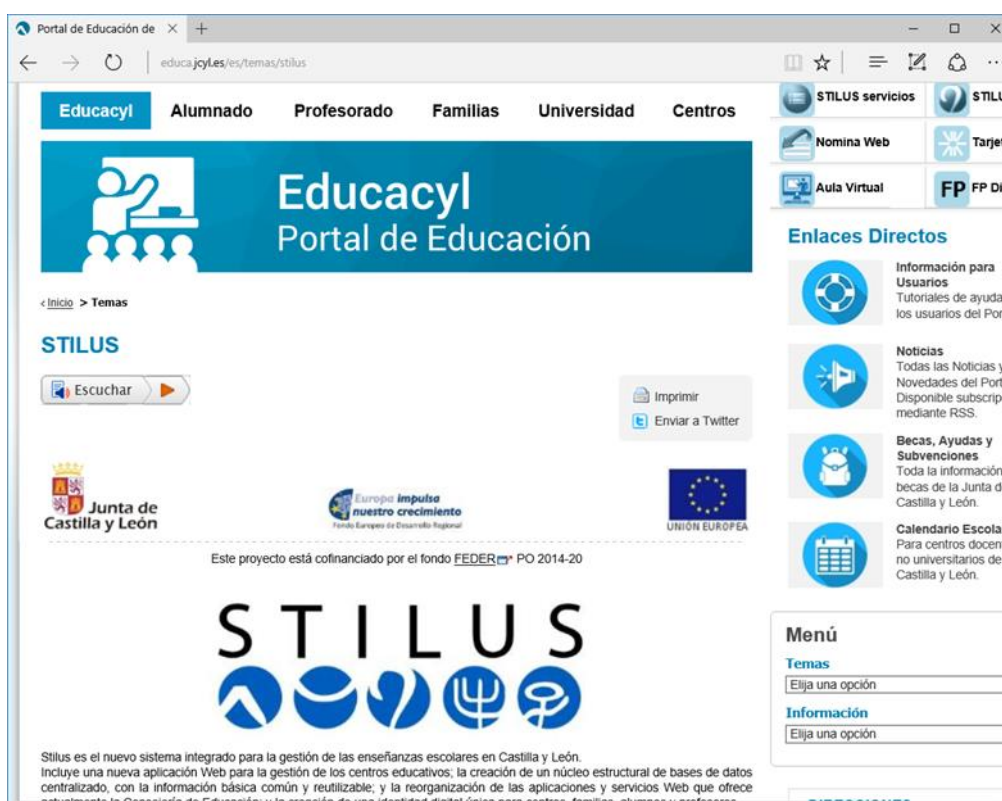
Portal de Educación de ×

educa.jcyl.es/es/temas/stilus

Educacyl Alumnado Profesorado Familias Universidad Centros

Educacyl
Portal de Educación

‹Inicio > Temas

STILUS

Escuchar

Imprimir
Enviar a Twitter

Junta de Castilla y León

Europa impulsa nuestro crecimiento
Fondo Europeo de Desarrollo Regional

UNIÓN EUROPEA

Este proyecto está cofinanciado por el fondo FEDER PO 2014-20

STILUS

Stilus es el nuevo sistema integrado para la gestión de las enseñanzas escolares en Castilla y León.
Incluye una nueva aplicación Web para la gestión de los centros educativos; la creación de un núcleo estructural de bases de datos centralizado, con la información básica común y reutilizable; y la reorganización de las aplicaciones y servicios Web que ofrece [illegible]

STILUS servicios
STILU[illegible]
Nomina Web
Tarje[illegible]
Aula Virtual
FP Di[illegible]

Enlaces Directos

Información para Usuarios
Tutoriales de ayuda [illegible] los usuarios del Por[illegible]

Noticias
Todas las Noticias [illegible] Novedades del Port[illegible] Disponible subscrip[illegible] mediante RSS.

Becas, Ayudas y Subvenciones
Toda la información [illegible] becas de la Junta d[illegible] Castilla y León.

Calendario Escola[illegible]
Para centros docen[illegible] no universitarios de Castilla y León.

Menú
Temas
Elija una opción
Información
Elija una opción